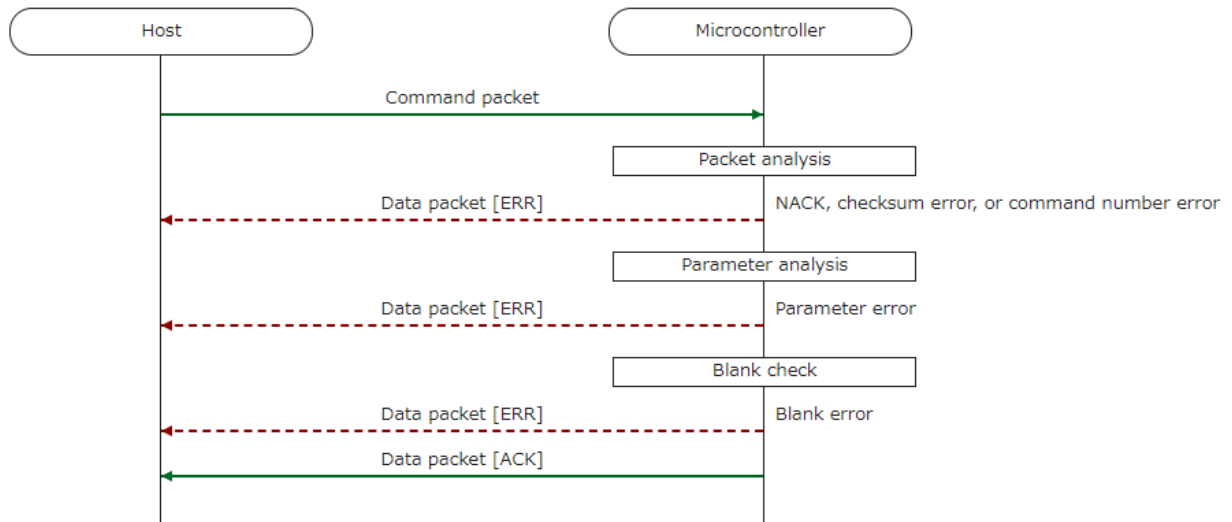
Host

Microcontroller

Command packet

Packet analysis

Data packet [ERR]

NACK, checksum error, or command number error

Parameter analysis

Data packet [ERR]

Parameter error

Blank check

Data packet [ERR]

Blank error

Data packet [ACK]